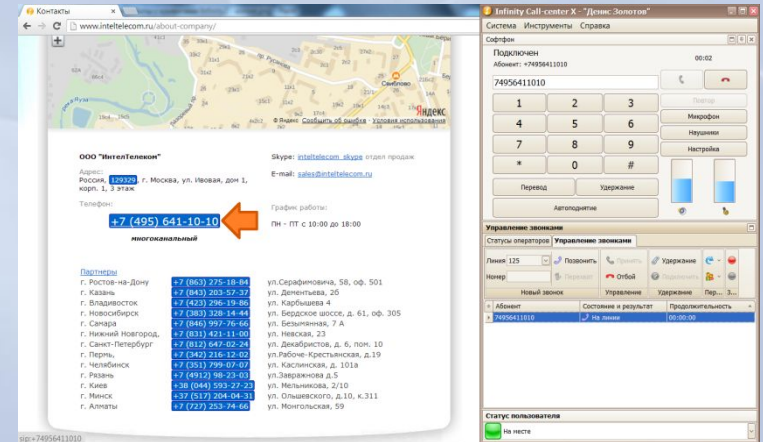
Контакты
www.inteltelecom.ru/about-company/

Свиблово
Яндекс
© Яндекс Сообщить об ошибке · Условия использования

ООО "ИнтелТелеком"
Адрес:
Россия, 129329 г. Москва, ул. Ивовая, дом 1, корп. 1, 3 этаж

Skype: inteltelecom_skype отдел продаж

E-mail: sales@inteltelecom.ru

Телефон:
+7 (495) 641-10-10
многоканальный

График работы:
ПН - ПТ с 10:00 до 18:00

Партнеры

| | | |
|---|---|---|
| г. Ростов-на-Дону | +7 (863) 275-18-84 | ул.Серафимовича, 58, оф. 501 |
| г. Казань | +7 (843) 203-57-37 | ул. Дементьева, 2б |
| г. Владивосток | +7 (423) 296-19-86 | ул. Карбышева 4 |
| г. Новосибирск | +7 (383) 328-14-44 | ул. Бердское шоссе, д. 61, оф. 305 |
| г. Самара | +7 (846) 997-76-66 | ул. Безымянная, 7 А |
| г. Нижний Новгород, | +7 (831) 421-11-00 | ул. Невская, 23 |
| г. Санкт-Петербург | +7 (812) 647-02-24 | ул. Декабристов, д. 6, пом. 10 |
| г. Пермь, | +7 (342) 216-12-02 | ул.Рабоче-Крестьянская, д.19 |
| г. Челябинск | +7 (351) 799-07-07 | ул. Каслинская, д. 101а |
| г. Рязань | +7 (4912) 98-23-03 | ул.Завражнова д.5 |
| г. Киев | +38 (044) 593-27-23 | ул. Мельникова, 2/10 |
| г. Минск | +37 (517) 204-04-31 | ул. Ольшевского, д.10, к.311 |
| г. Алматы | +7 (727) 253-74-66 | ул. Монгольская, 59 |

sip:+74956411010

Infinity Call-center X - "Денис Золотов"
Система Инструменты Справка
Софтфон
Подключен
Абонент: +74956411010
00:02
74956411010
Повтор
1 2 3
4 5 6
7 8 9
* 0 #
Микрофон
Наушники
Настройка
Перевод
Удержание
Автоподнятие
Управление звонками
Статусы операторов Управление звонками
Линия 125
Номер
Позвонить
Перевод
Принять
Отбой
Удержание
Подключить
Новый звонок
Управление
Удержание
Пер... З...
Абонент | Состояние и результат | Продолжительность
74956411010 | На линии | 00:00:00
Статус пользователя
На месте